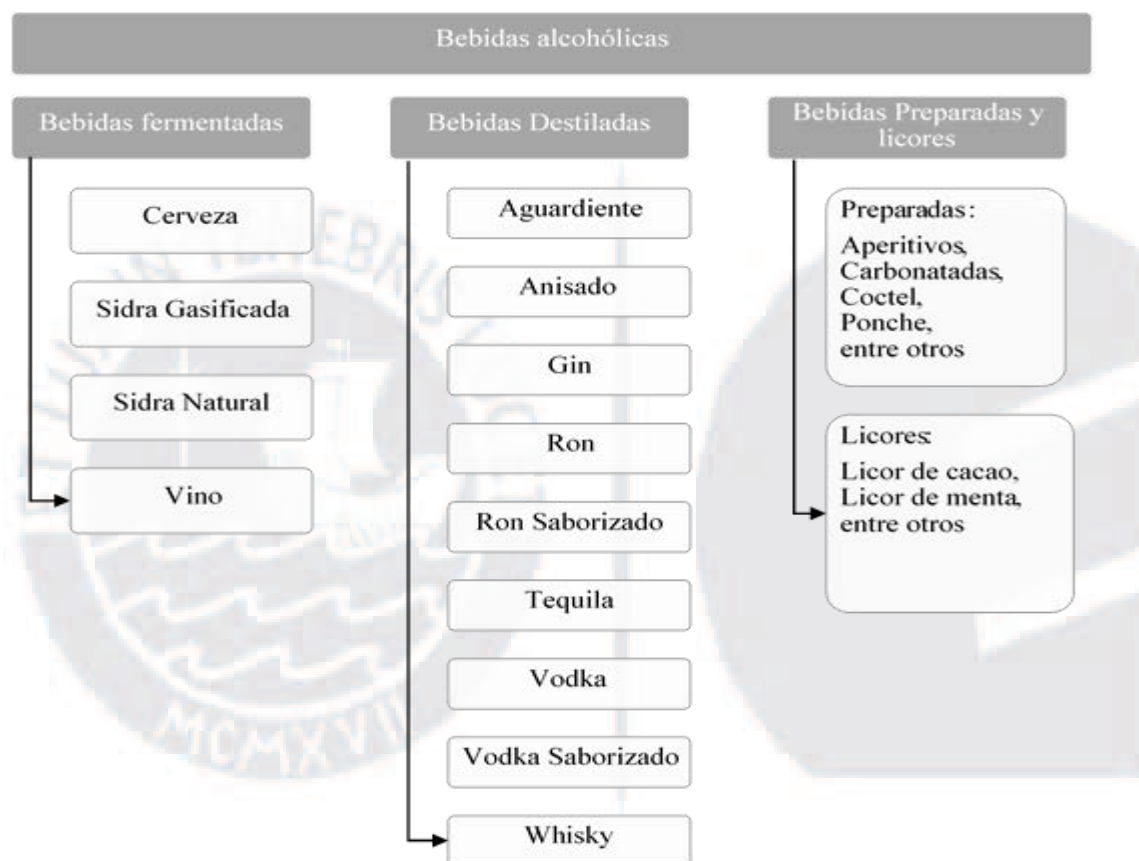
Bebidas alcohólicas

Bebidas fermentadas

Cerveza

Sidra Gasificada

Sidra Natural

Vino

Bebidas Destiladas

Aguardiente

Anisado

Gin

Ron

Ron Saborizado

Tequila

Vodka

Vodka Saborizado

Whisky

Bebidas Preparadas y licores

Preparadas:
Aperitivos, Carbonatadas, Coctel, Ponche, entre otros

Licores:
Licor de cacao, Licor de menta, entre otros

MCMXVII